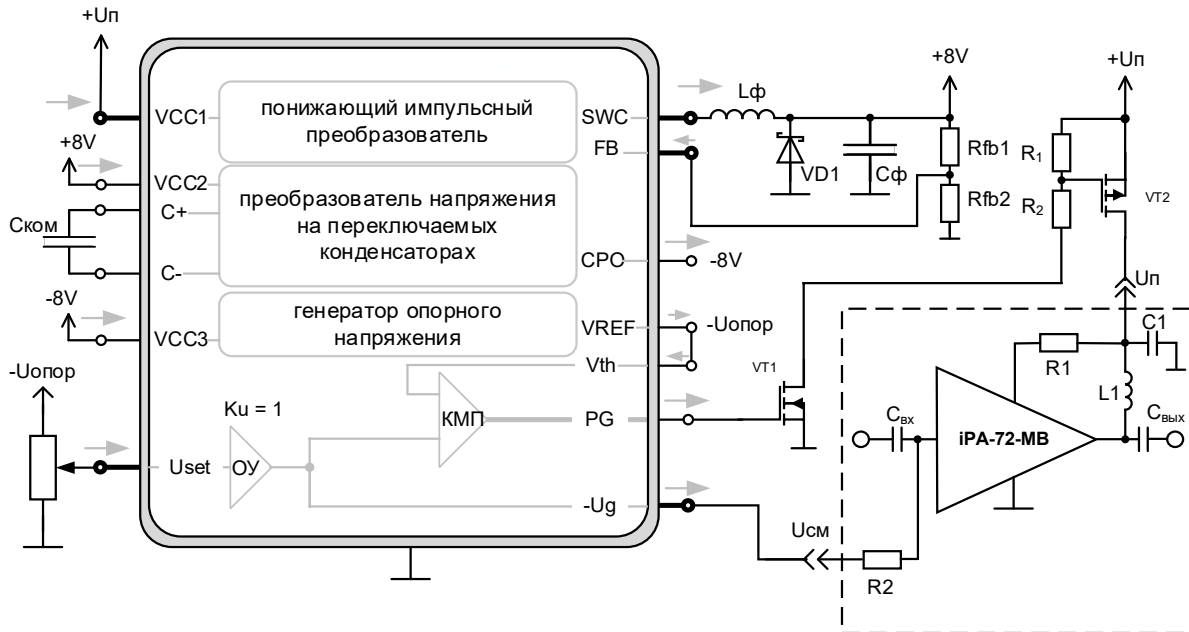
+Uп

VCC1
понижающий импульсный преобразователь
SWC
FB

Lф
+8V
VD1
Сф
Rfb1
Rfb2

+Uп
$R_1$
$R_2$
VT2

+8V
VCC2
C+
Cком
C-
преобразователь напряжения на переключаемых конденсаторах
CPC
-8V

Uп

-8V
VCC3
генератор опорного напряжения
VREF
-Uопор
Vth

C1
R1
L1

-Uопор
Ku = 1
КМП
PG
VT1
$C_{вх}$
iPA-72-MB
$C_{вых}$

Uset
ОУ
-Ug

Uсм
R2